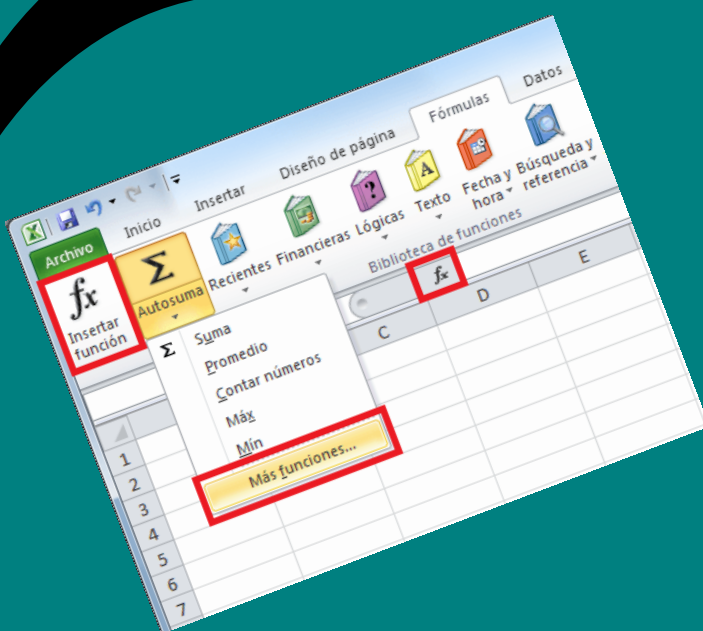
Archivo
Inicio
Insertar
Diseño de página
Fórmulas
Datos
fx
Insertar función
Σ
Autosuma
Recientes
Financieras
Lógicas
Texto
Fecha y hora
Búsqueda y referencia
Biblioteca de funciones
fx
C
D
E
Σ Suma
Promedio
Contar números
Máx
Mín
Más funciones...
1
2
3
4
5
6
7